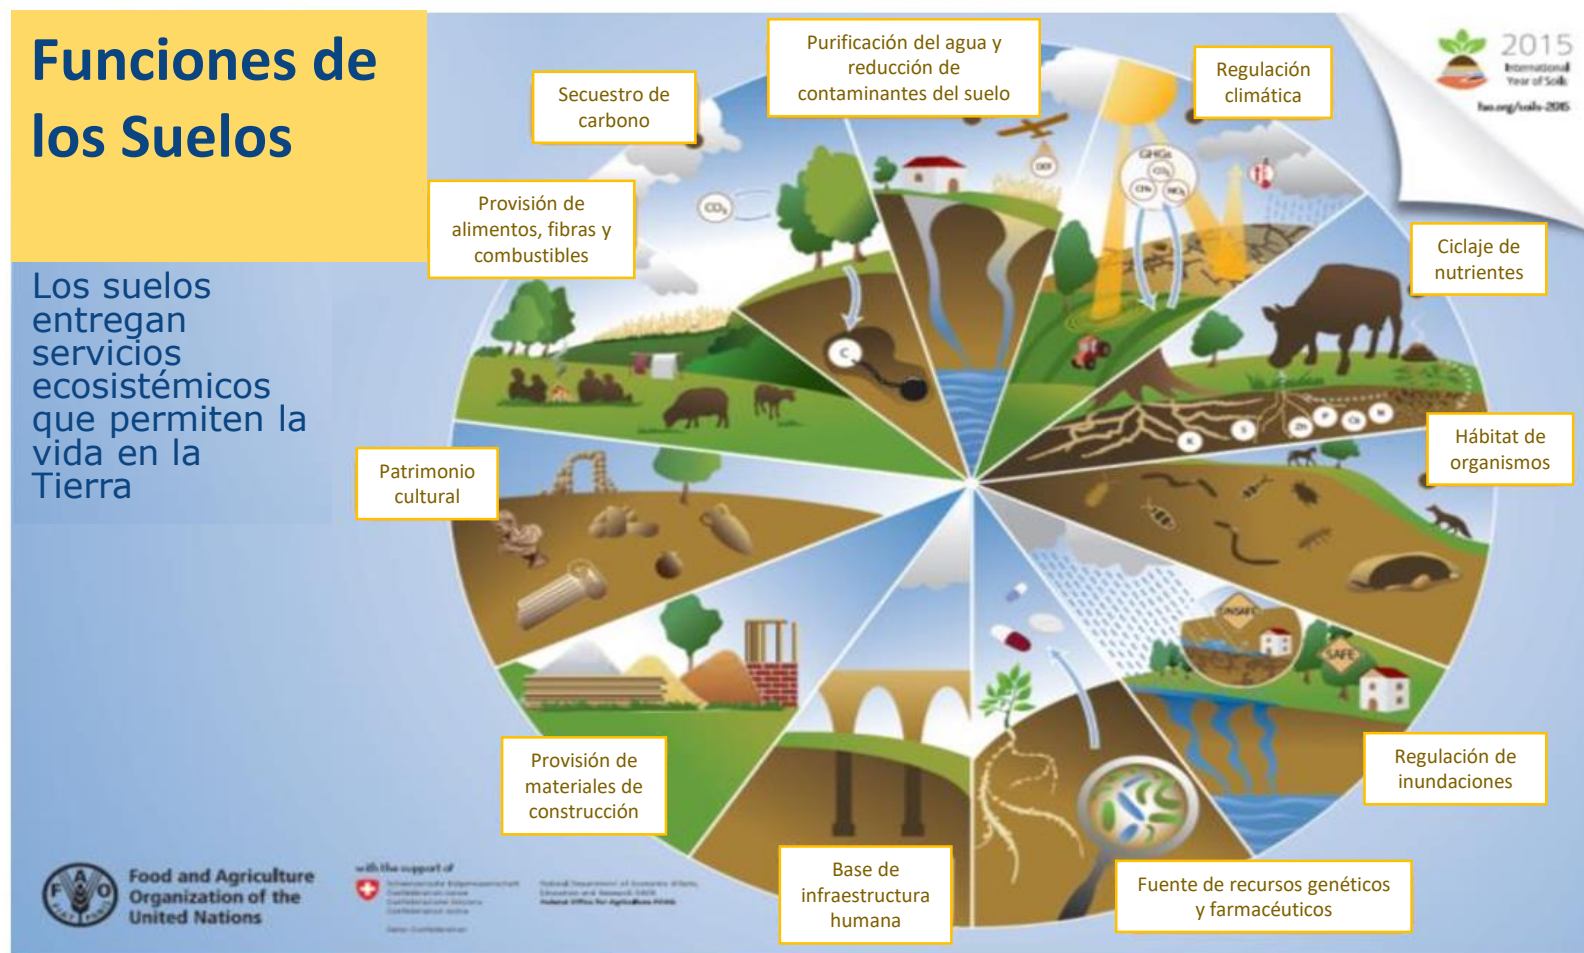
Funciones de los Suelos

Los suelos entregan servicios ecosistémicos que permiten la vida en la Tierra

Secuestro de carbono

Purificación del agua y reducción de contaminantes del suelo

Regulación climática

2015 International Year of Soils

fao.org/soils-2015

Provisión de alimentos, fibras y combustibles

$CO_2$

GHGs

$CO_2$

$CH_4$

$NO_x$

C

Ciclaje de nutrientes

Hábitat de organismos

Patrimonio cultural

UNSAFE

SAFE

Provisión de materiales de construcción

Regulación de inundaciones

Base de infraestructura humana

Fuente de recursos genéticos y farmacéuticos

Food and Agriculture Organization of the United Nations

with the support of

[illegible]